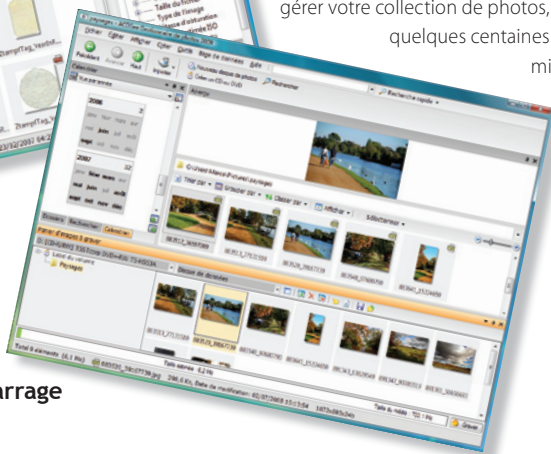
gérer votre collection de photos, quelques centaines mi

Fichier Editer Afficher Créer Outils Base de données Aide

Précédent Suivant Haut Importer Rechercher

Taille du fichier
Type de fichier
Date d'exposition

2006
2007

Dossiers Rechercher Calendrier

Panier d'images 5 éléments

Aperçu

Trier par Grouper par Classer par Afficher Sélectionner

Paysages

Total 8 éléments (8,1 Mo)

arrage